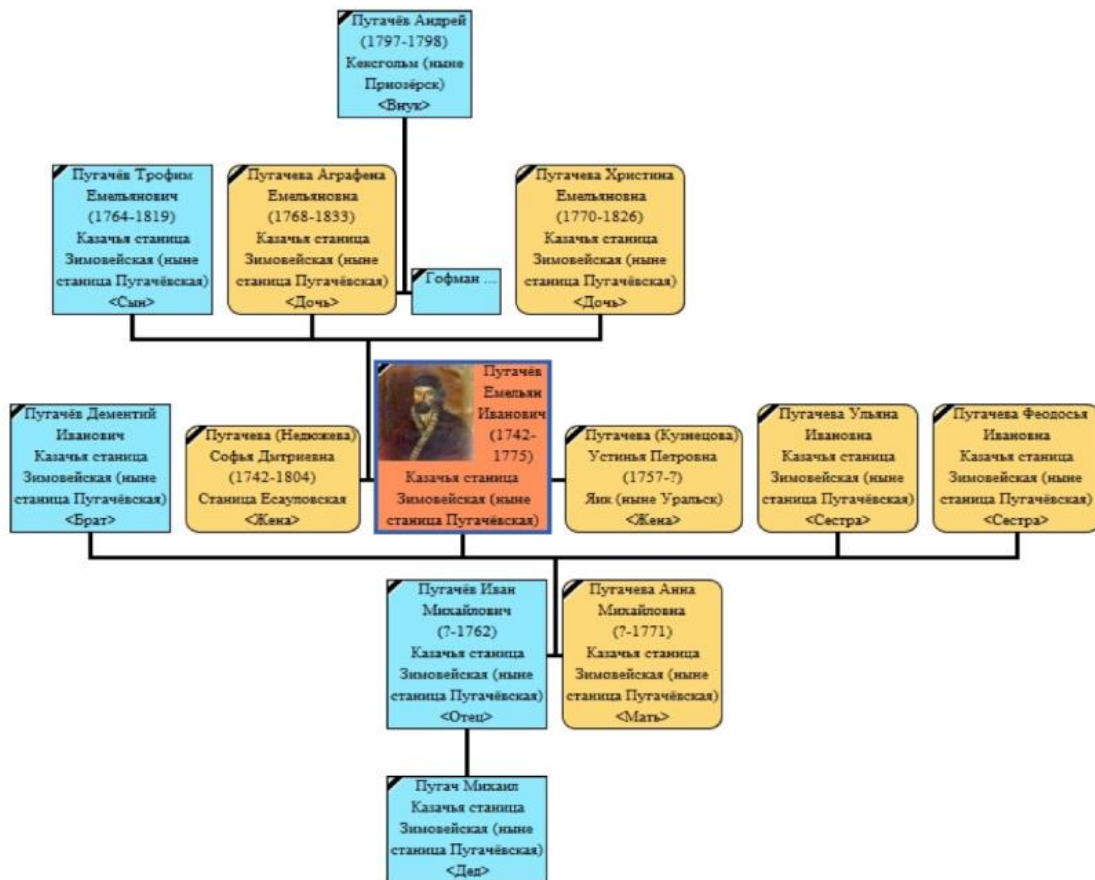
Пугачёв Андрей
(1797-1798)
Кексгольм (ныне Приозёрск)
<Внук>

Пугачёв Трофим Емельянович
(1764-1819)
Казачья станица Зимовейская (ныне станица Пугачёвская)
<Сын>

Пугачева Аграфена Емельяновна
(1768-1833)
Казачья станица Зимовейская (ныне станица Пугачёвская)
<Дочь>

Гофман ...

Пугачева Христина Емельяновна
(1770-1826)
Казачья станица Зимовейская (ныне станица Пугачёвская)
<Дочь>

Пугачёв Дементий Иванович
Казачья станица Зимовейская (ныне станица Пугачёвская)
<Брат>

Пугачева (Недюжева) Софья Дмитриевна
(1742-1804)
Станица Есауловская
<Жена>

Пугачёв Емельян Иванович
(1742-1775)
Казачья станица Зимовейская (ныне станица Пугачёвская)

Пугачева (Кузнецова) Устинья Петровна
(1757-?)
Яик (ныне Уральск)
<Жена>

Пугачева Ульяна Ивановна
Казачья станица Зимовейская (ныне станица Пугачёвская)
<Сестра>

Пугачева Феодосья Ивановна
Казачья станица Зимовейская (ныне станица Пугачёвская)
<Сестра>

Пугачёв Иван Михайлович
(?-1762)
Казачья станица Зимовейская (ныне станица Пугачёвская)
<Отец>

Пугачева Анна Михайловна
(?-1771)
Казачья станица Зимовейская (ныне станица Пугачёвская)
<Мать>

Пугач Михаил
Казачья станица Зимовейская (ныне станица Пугачёвская)
<Дед>